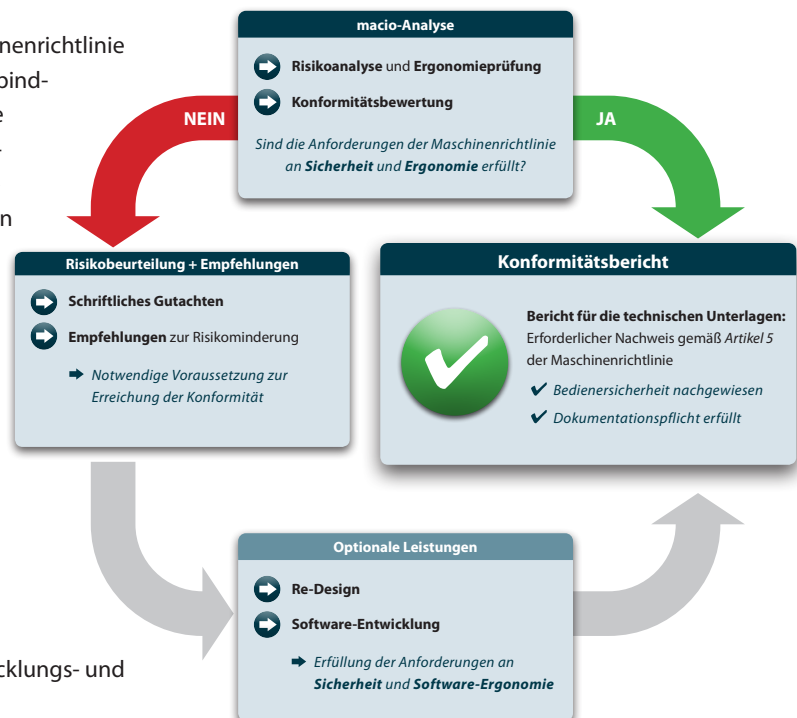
nenrichtlinie
bind-
e

n

cklungs- und

macio-Analyse

Risikoanalyse und Ergonomieprüfung

Konformitätsbewertung

Sind die Anforderungen der Maschinenrichtlinie an Sicherheit und Ergonomie erfüllt?

NEIN

JA

Risikobeurteilung + Empfehlungen

Schriftliches Gutachten

Empfehlungen zur Risikominderung

Notwendige Voraussetzung zur Erreichung der Konformität

Konformitätsbericht

Bericht für die technischen Unterlagen: Erforderlicher Nachweis gemäß Artikel 5 der Maschinenrichtlinie

Bedienersicherheit nachgewiesen

Dokumentationspflicht erfüllt

Optionale Leistungen

Re-Design

Software-Entwicklung

Erfüllung der Anforderungen an Sicherheit und Software-Ergonomie